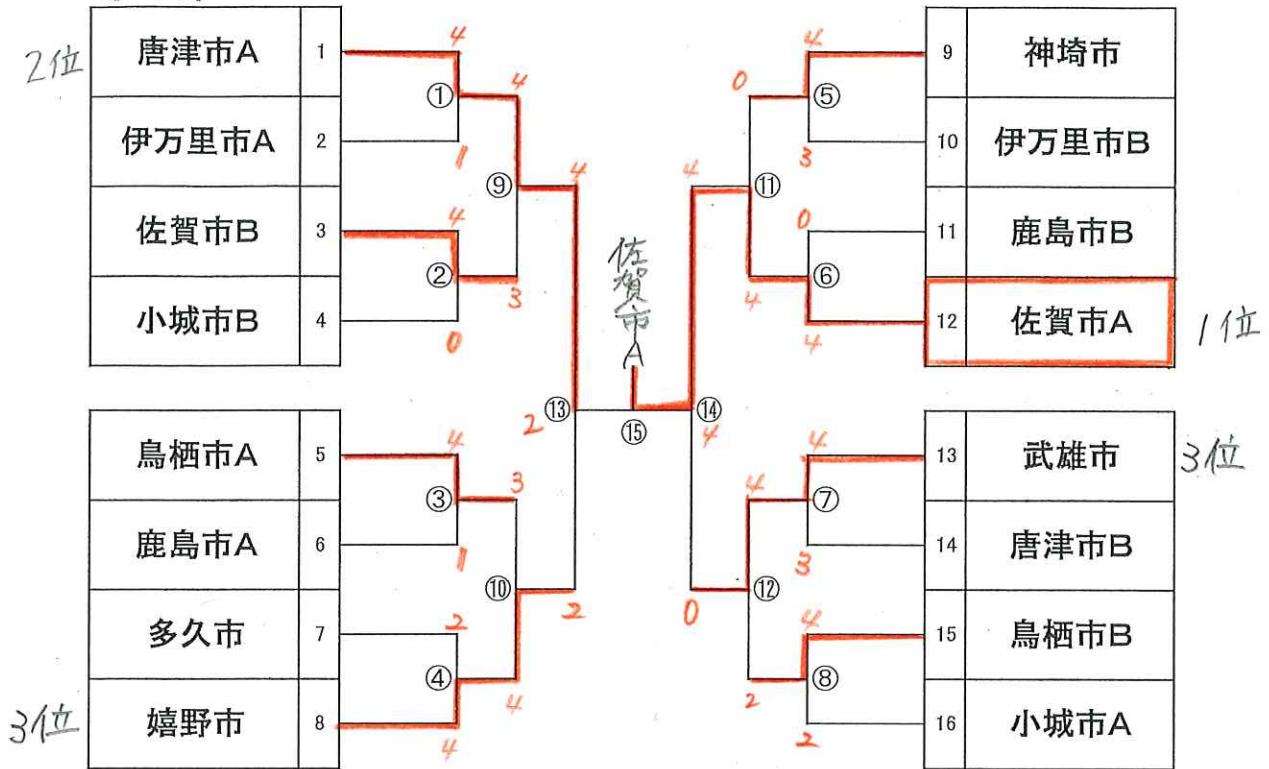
2位 唐津市A 1
伊万里市A 2
佐賀市B 3
小城市B 4
鳥栖市A 5
鹿島市A 6
多久市 7
3位 嬉野市 8

9 神埼市
10 伊万里市B
11 鹿島市B
12 佐賀市A 1位
13 武雄市 3位
14 唐津市B
15 鳥栖市B
16 小城市A

① 4 1
② 4 0
③ 4 1
④ 2 4
⑤ 4 3
⑥ 0 4
⑦ 4 3
⑧ 4 2
⑨ 4 3
⑩ 3 4
⑪ 0 4
⑫ 4 2
⑬ 4 2
⑭ 4 0
⑮ 2 4

佐賀市A